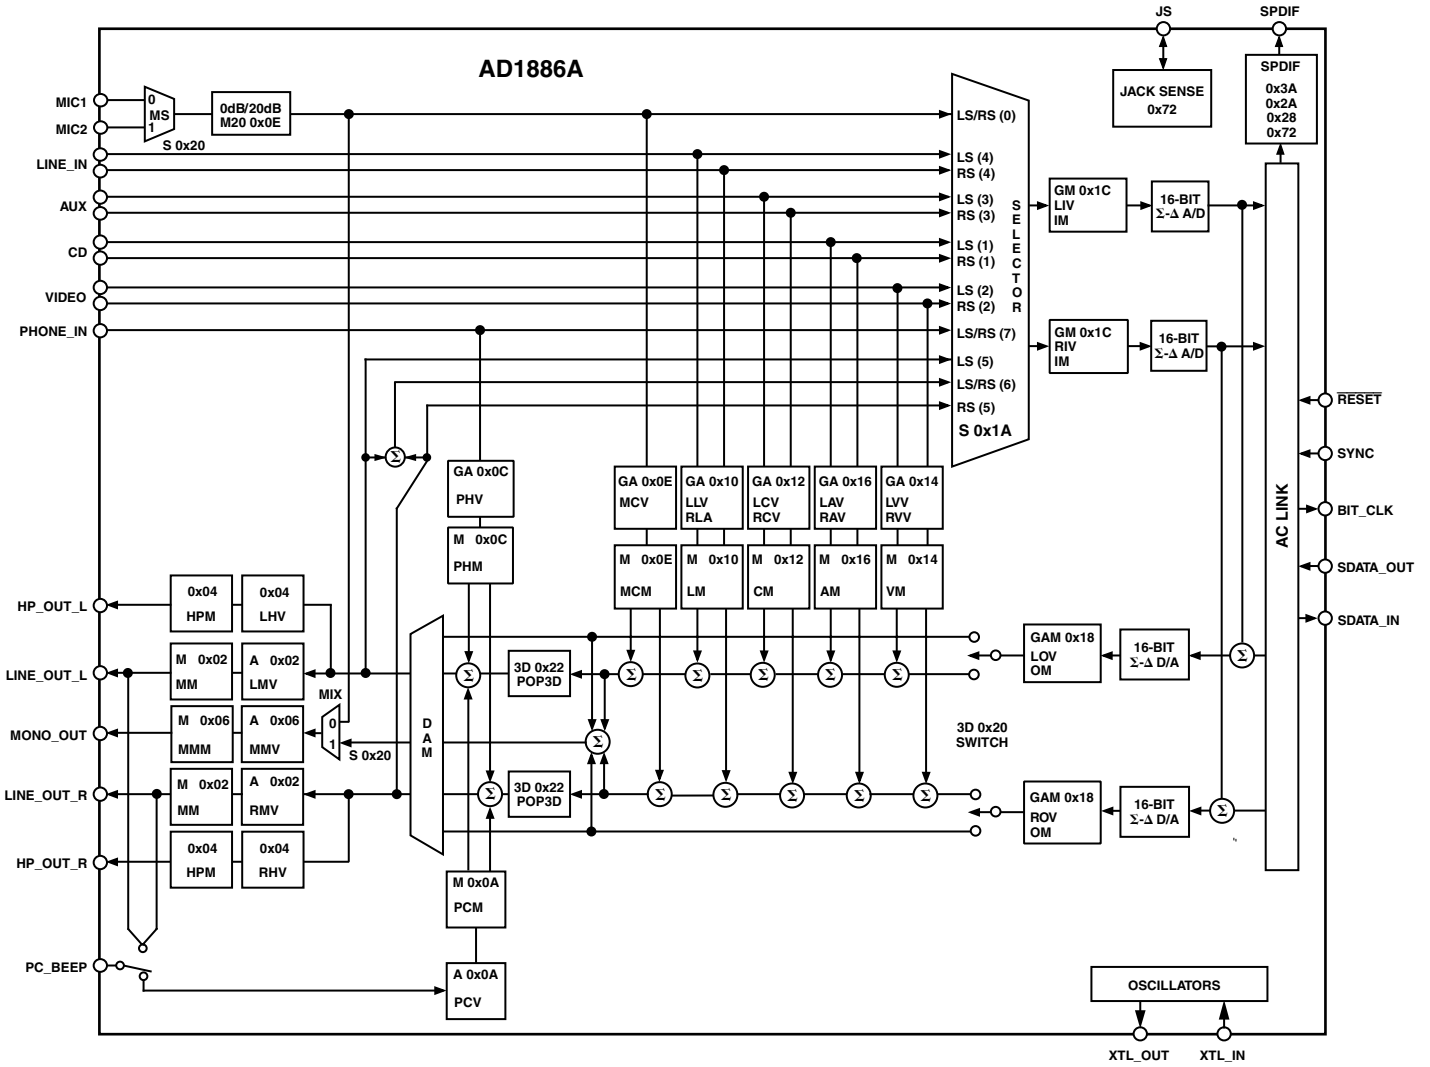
JS
SPDIF
AD1886A
JACK SENSE
0x72
SPDIF
0x3A
0x2A
0x28
0x72
MIC1
MIC2
0
MS
1
S 0x20
0dB/20dB
M20 0x0E
LS/RS (0)
LINE_IN
LS (4)
RS (4)
AUX
LS (3)
RS (3)
CD
LS (1)
RS (1)
VIDEO
LS (2)
RS (2)
PHONE_IN
LS/RS (7)
LS (5)
LS/RS (6)
RS (5)
S 0x1A
S
E
L
E
C
T
O
R
GM 0x1C
LIV
IM
16-BIT
Σ-Δ A/D
GM 0x1C
RIV
IM
16-BIT
Σ-Δ A/D
AC LINK
RESET
SYNC
BIT_CLK
SDATA_OUT
SDATA_IN
GA 0x0C
PHV
M 0x0C
PHM
GA 0x0E
MCV
GA 0x10
LLV
RLA
GA 0x12
LCV
RCV
GA 0x16
LAV
RAV
GA 0x14
LVV
RVV
M 0x0E
MCM
M 0x10
LM
M 0x12
CM
M 0x16
AM
M 0x14
VM
HP_OUT_L
0x04
HPM
0x04
LHV
LINE_OUT_L
M 0x02
MM
A 0x02
LMV
MIX
MONO_OUT
M 0x06
MMM
A 0x06
MMV
0
1
S 0x20
D
A
M
3D 0x22
POP3D
GAM 0x18
LOV
OM
16-BIT
Σ-Δ D/A
3D 0x20
SWITCH
LINE_OUT_R
M 0x02
MM
A 0x02
RMV
3D 0x22
POP3D
GAM 0x18
ROV
OM
16-BIT
Σ-Δ D/A
HP_OUT_R
0x04
HPM
0x04
RHV
M 0x0A
PCM
PC_BEEP
A 0x0A
PCV
OSCILLATORS
XTL_OUT
XTL_IN